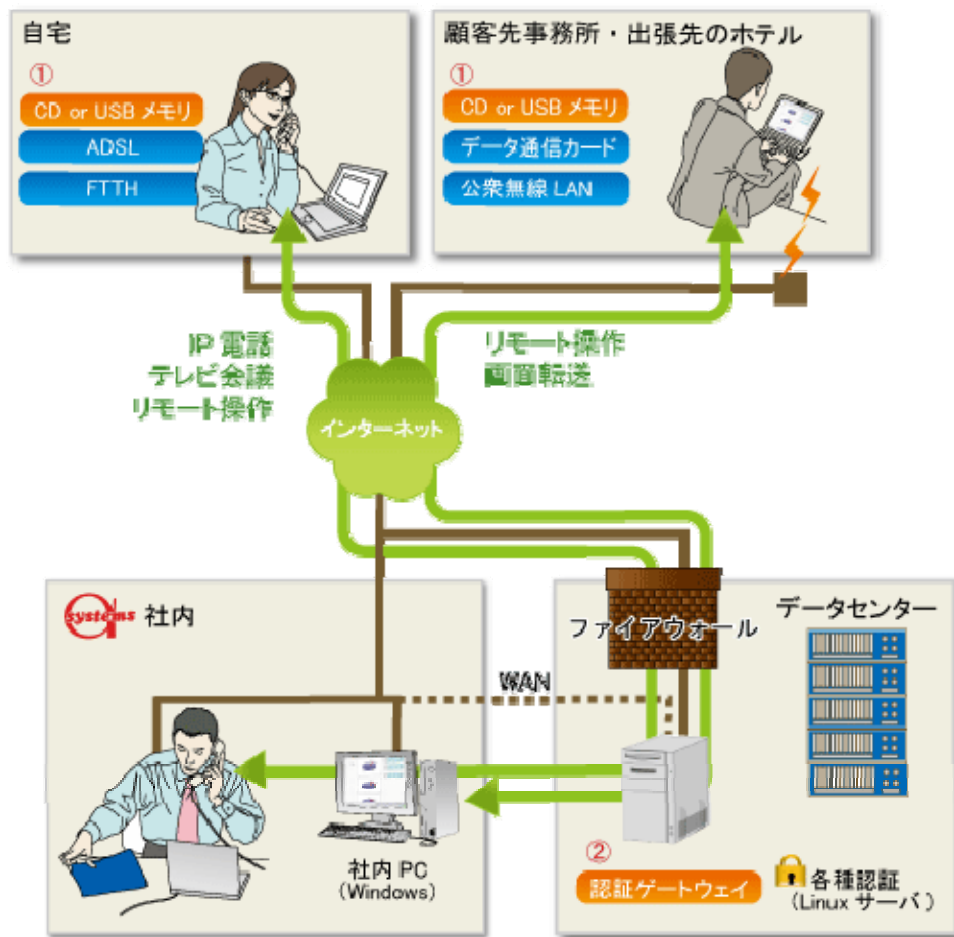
自宅
①
CD or USB メモリ
ADSL
FTTH

顧客先事務所・出張先のホテル
①
CD or USB メモリ
データ通信カード
公衆無線 LAN

IP 電話
テレビ会議
リモート操作

リモート操作
画面転送

インターネット

systems 社内

データセンター
ファイアウォール

WAN

社内 PC
(Windows)

②
認証ゲートウェイ
各種認証
(Linux サーバ)